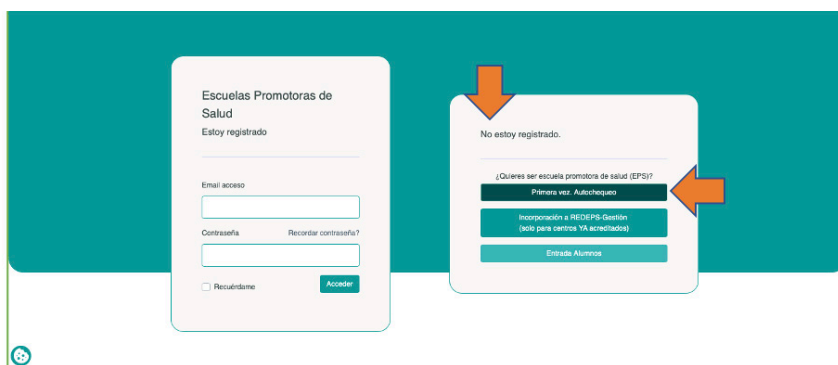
Escuelas Promotoras de Salud
Estoy registrado

Email acceso

Contraseña
Recordar contraseña?

Recuérdame
Acceder

No estoy registrado.

¿Quieres ser escuela promotora de salud (EPS)?
Primera vez. Autochequeo
Incorporación a REDEPS-Gestión (solo para centros YA acreditados)
Entrada Alumnos